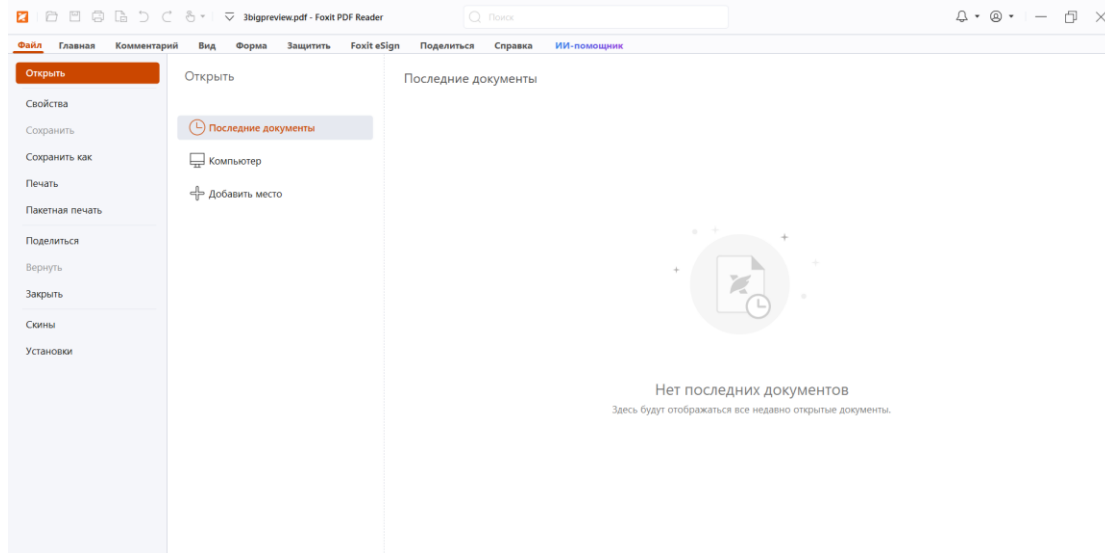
3bigpreview.pdf - Foxit PDF Reader
Поиск

Файл Главная Комментарий Вид Форма Защитить Foxit eSign Поделиться Справка ИИ-помощник

Открыть
Свойства
Сохранить
Сохранить как
Печать
Пакетная печать
Поделиться
Вернуть
Закрыть
Скины
Установки

Открыть

Последние документы
Компьютер
Добавить место

Последние документы

Нет последних документов
Здесь будут отображаться все недавно открытые документы.